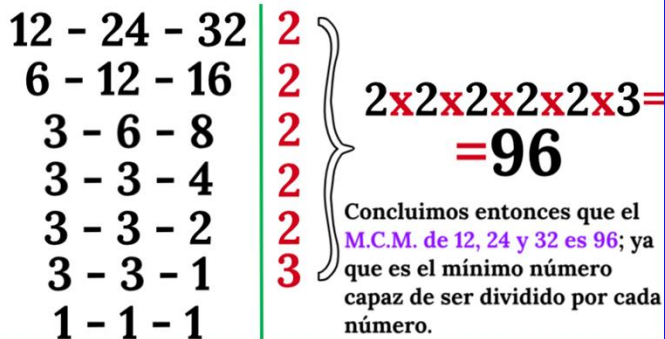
| | |
|---|---|
| 12 - 24 - 32 | 2 |
| 6 - 12 - 16 | 2 |
| 3 - 6 - 8 | 2 |
| 3 - 3 - 4 | 2 |
| 3 - 3 - 2 | 2 |
| 3 - 3 - 1 | 3 |
| 1 - 1 - 1 | |

$2x2x2x2x2x3=$
$=96$

Concluimos entonces que el M.C.M. de 12, 24 y 32 es 96; ya que es el mínimo número capaz de ser dividido por cada número.